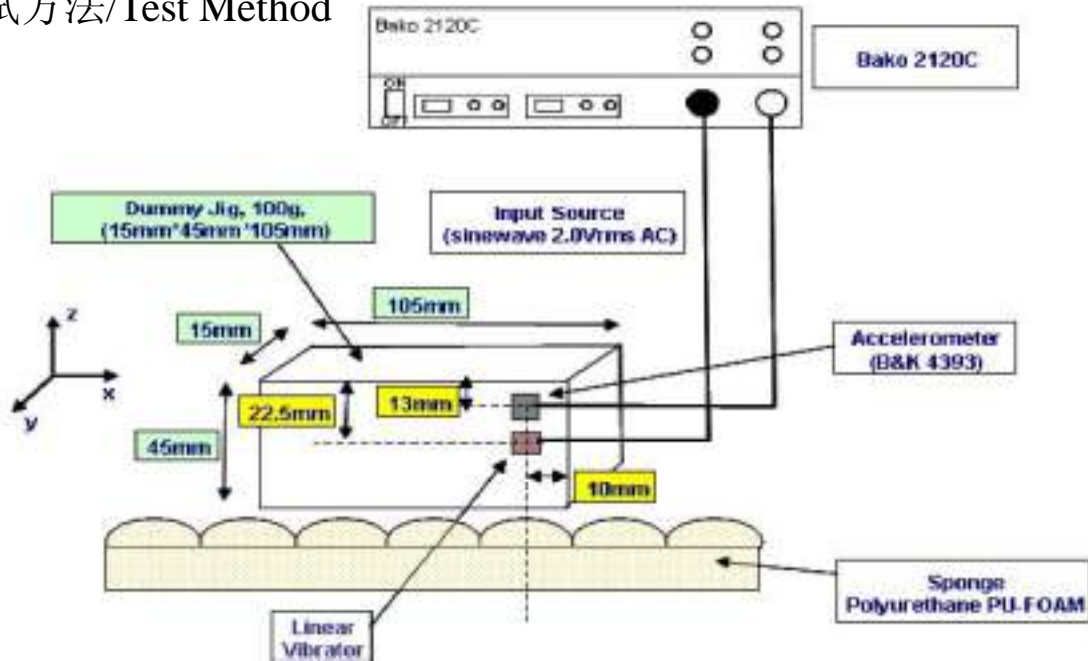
试方法/Test Method

Bako 2120C

ON
OFF

Bako 2120C

Dummy Jig, 100g, (15mm*45mm*105mm)

Input Source (sinewave 2.0Vrms AC)

z
x
y

15mm

105mm

Accelerometer (B&K 4393)

22.5mm

13mm

45mm

10mm

Sponge Polyurethane PU-FOAM

Linear Vibrator